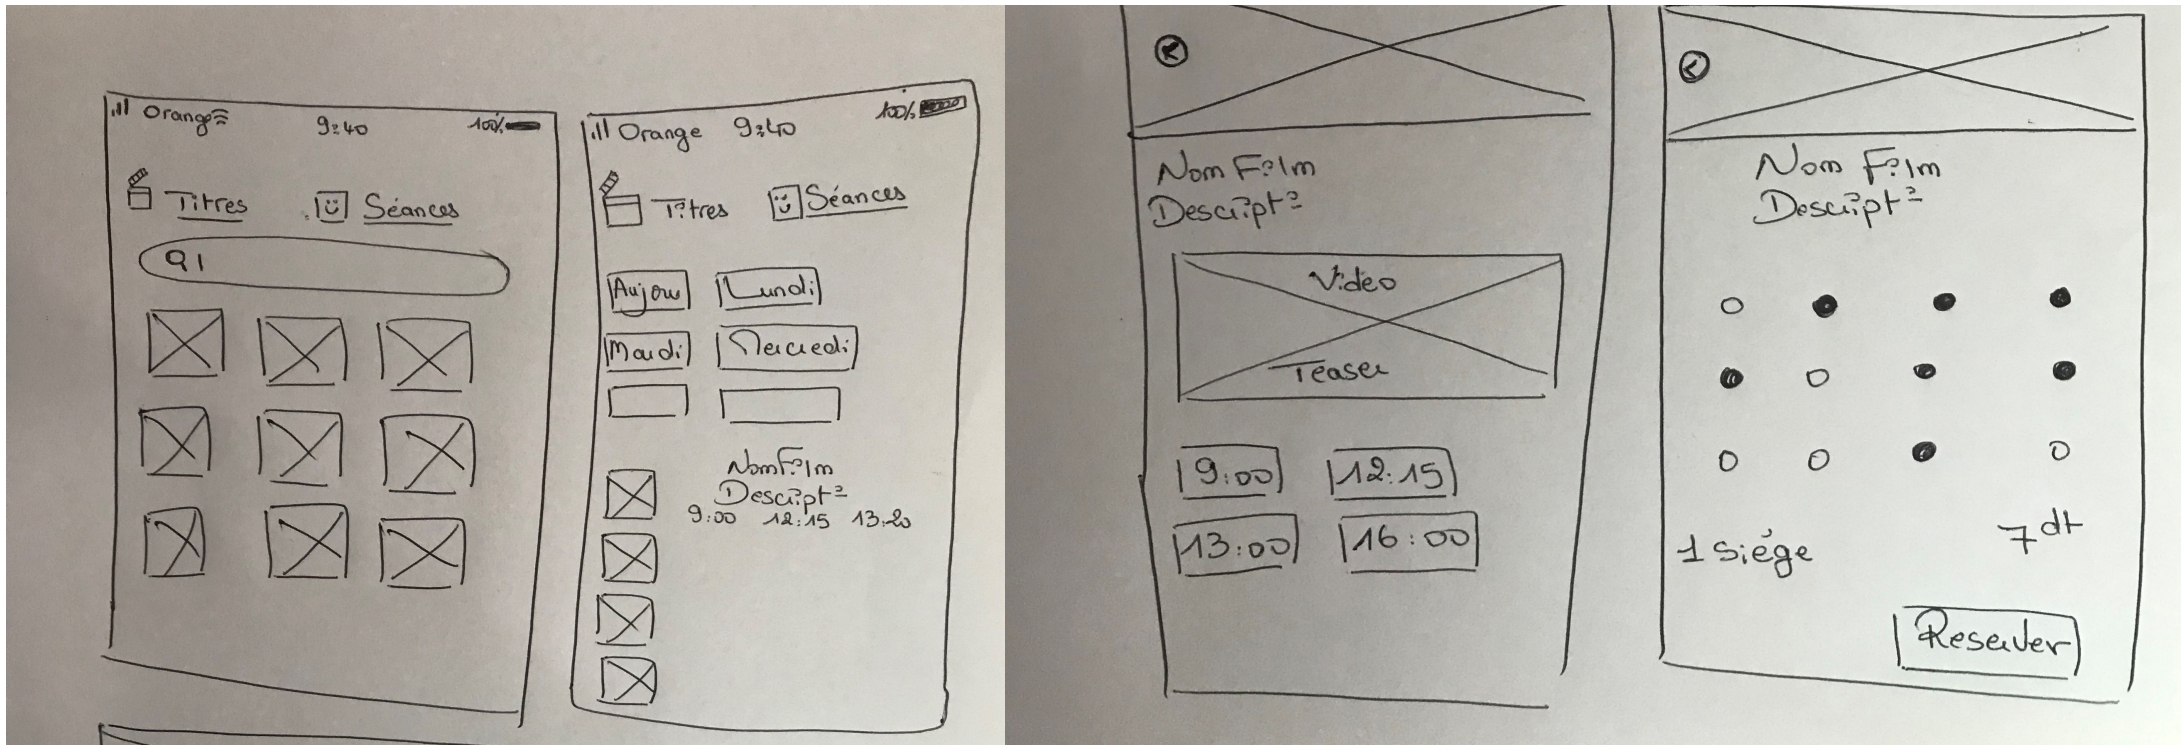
Orange 9:40 100%

Titres Séances

Orange 9:40 100%

Titres Séances

Aujou Lundi
Mardi Mercredi

NomFilm
Descript°
9:00 12:15 13:20

Nom Film
Descript°

Video
Teaser

9:00 12:15
13:00 16:00

Nom Film
Descript°

1 siége $7^{dt}$

Reserver